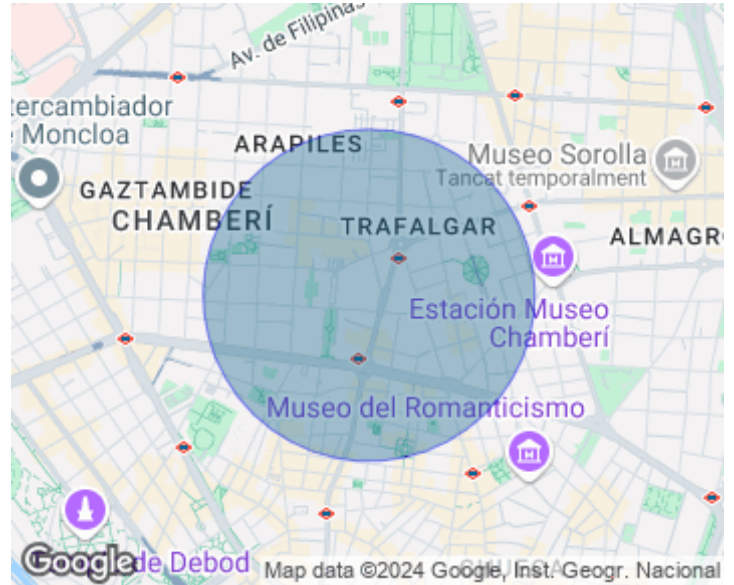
Av. de Filipinas
tercambiador
e Moncloa
ARAPILES
Museo Sorolla
Tancat temporalment
GAZTAMBIDE
CHAMBERÍ
TRAFALGAR
ALMAGRO
Estación Museo
Chamberí
Museo del Romanticismo
Google
de Debod
Map data ©2024 Google, Inst. Geogr. Nacional